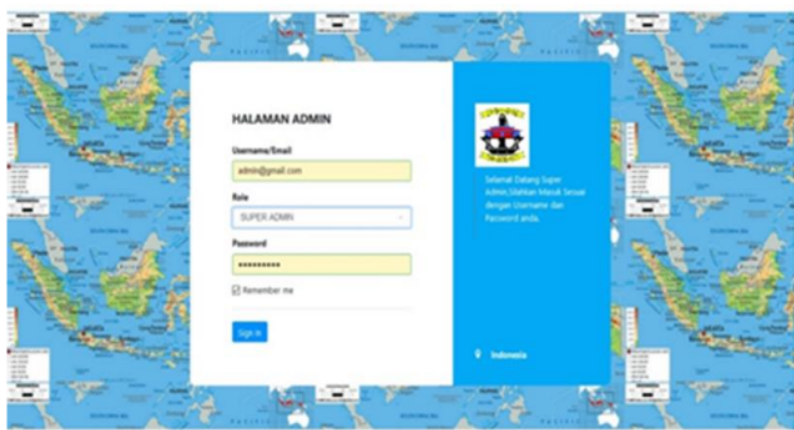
HALAMAN ADMIN

Username/Email
admin@gmail.com

Role
SUPER ADMIN

Password
••••••••••

Remember me

Sign in

Selamat Datang Super Admin,Silahkan Masuk Sesuai dengan Username dan Password anda.

Indonesia